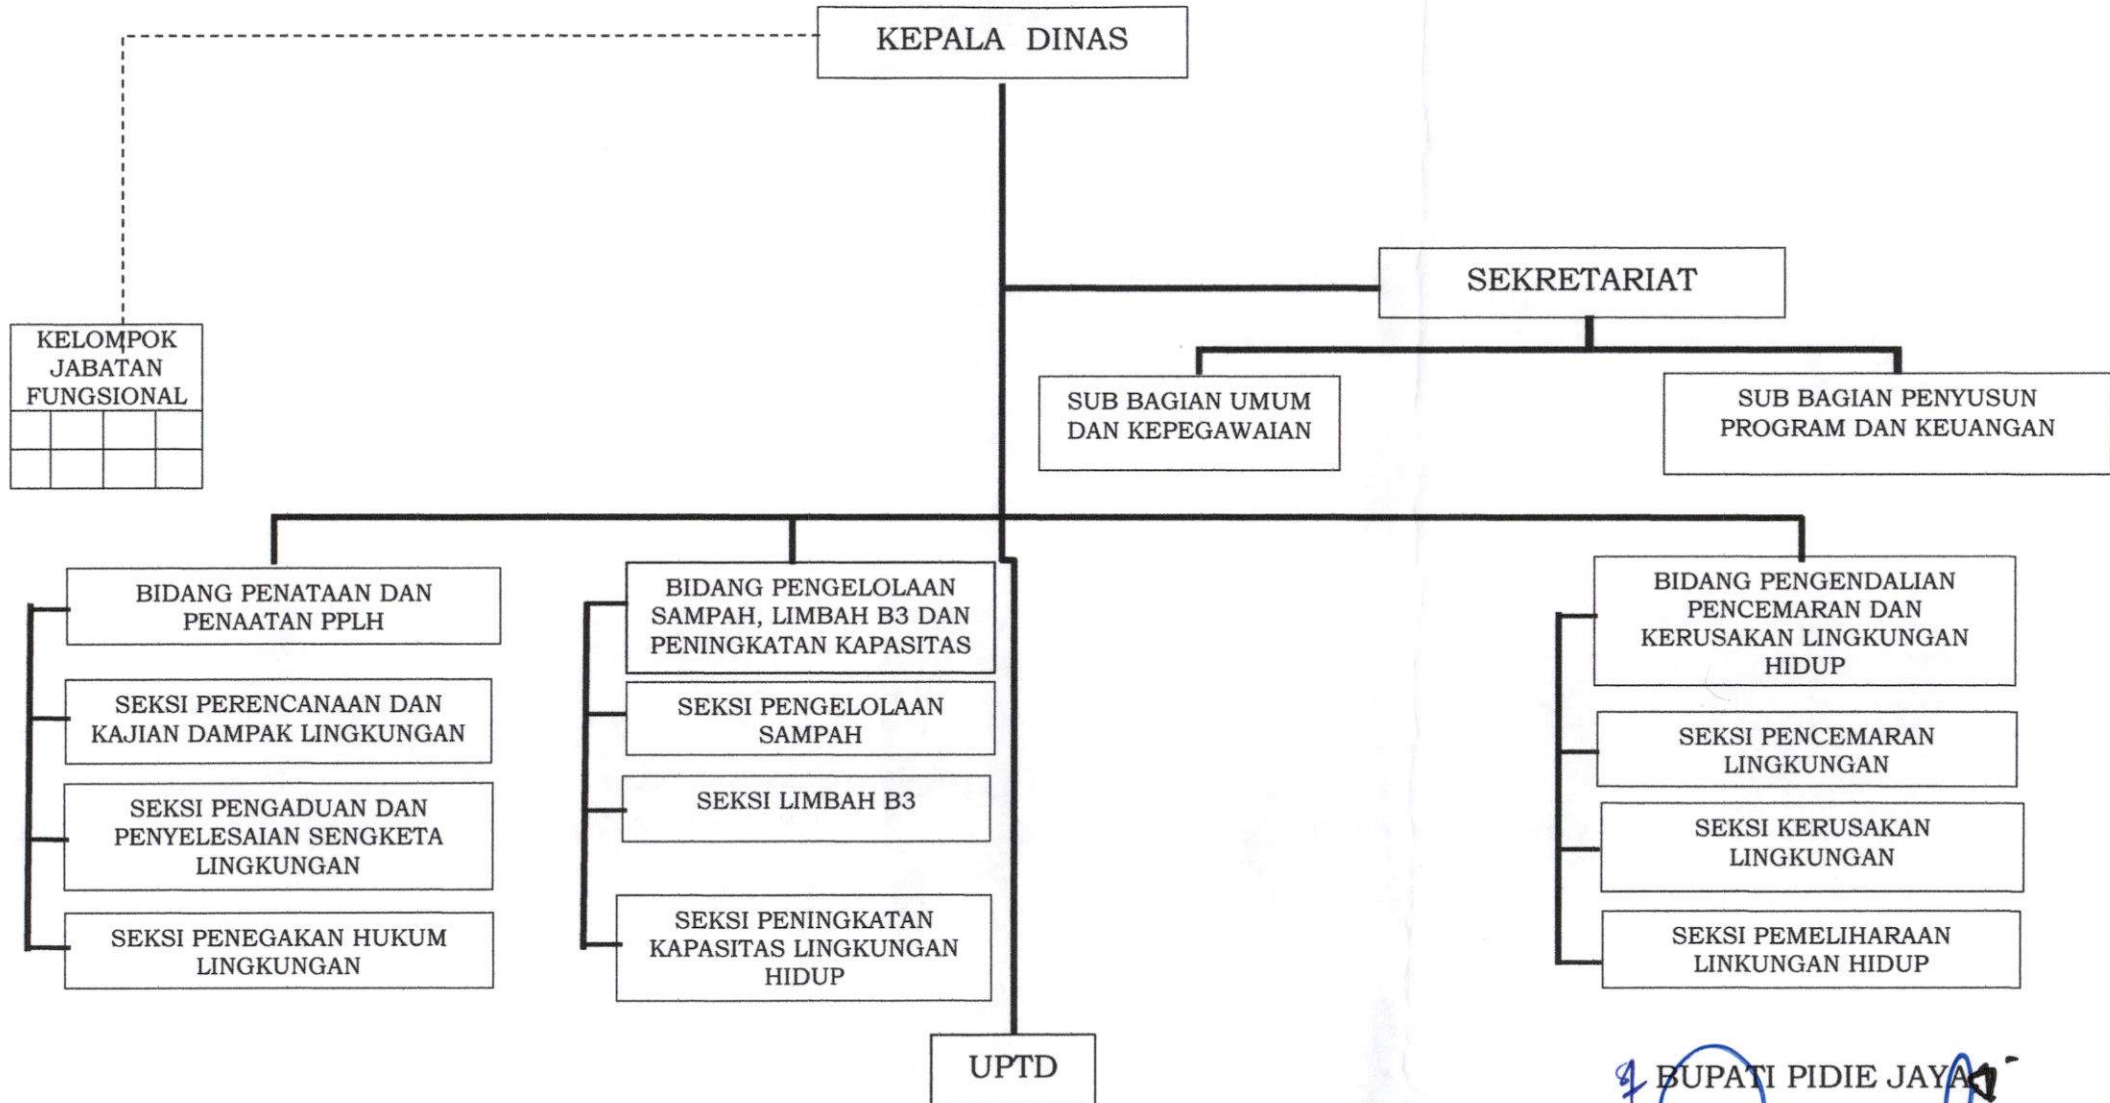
KEPALA DINAS

KELOMPOK JABATAN FUNGSIONAL

SEKRETARIAT

SUB BAGIAN UMUM DAN KEPEGAWAIAN

SUB BAGIAN PENYUSUN PROGRAM DAN KEUANGAN

BIDANG PENATAAN DAN PENAATAN PPLH

SEKSI PERENCANAAN DAN KAJIAN DAMPAK LINGKUNGAN

SEKSI PENGADUAN DAN PENYELESAIAN SENGKETA LINGKUNGAN

SEKSI PENEGAKAN HUKUM LINGKUNGAN

BIDANG PENGELOLAAN SAMPAH, LIMBAH B3 DAN PENINGKATAN KAPASITAS

SEKSI PENGELOLAAN SAMPAH

SEKSI LIMBAH B3

SEKSI PENINGKATAN KAPASITAS LINGKUNGAN HIDUP

BIDANG PENGENDALIAN PENCEMARAN DAN KERUSAKAN LINGKUNGAN HIDUP

SEKSI PENCEMARAN LINGKUNGAN

SEKSI KERUSAKAN LINGKUNGAN

SEKSI PEMELIHARAAN LINKUNGAN HIDUP

UPTD

BUPATI PIDIE JAYA